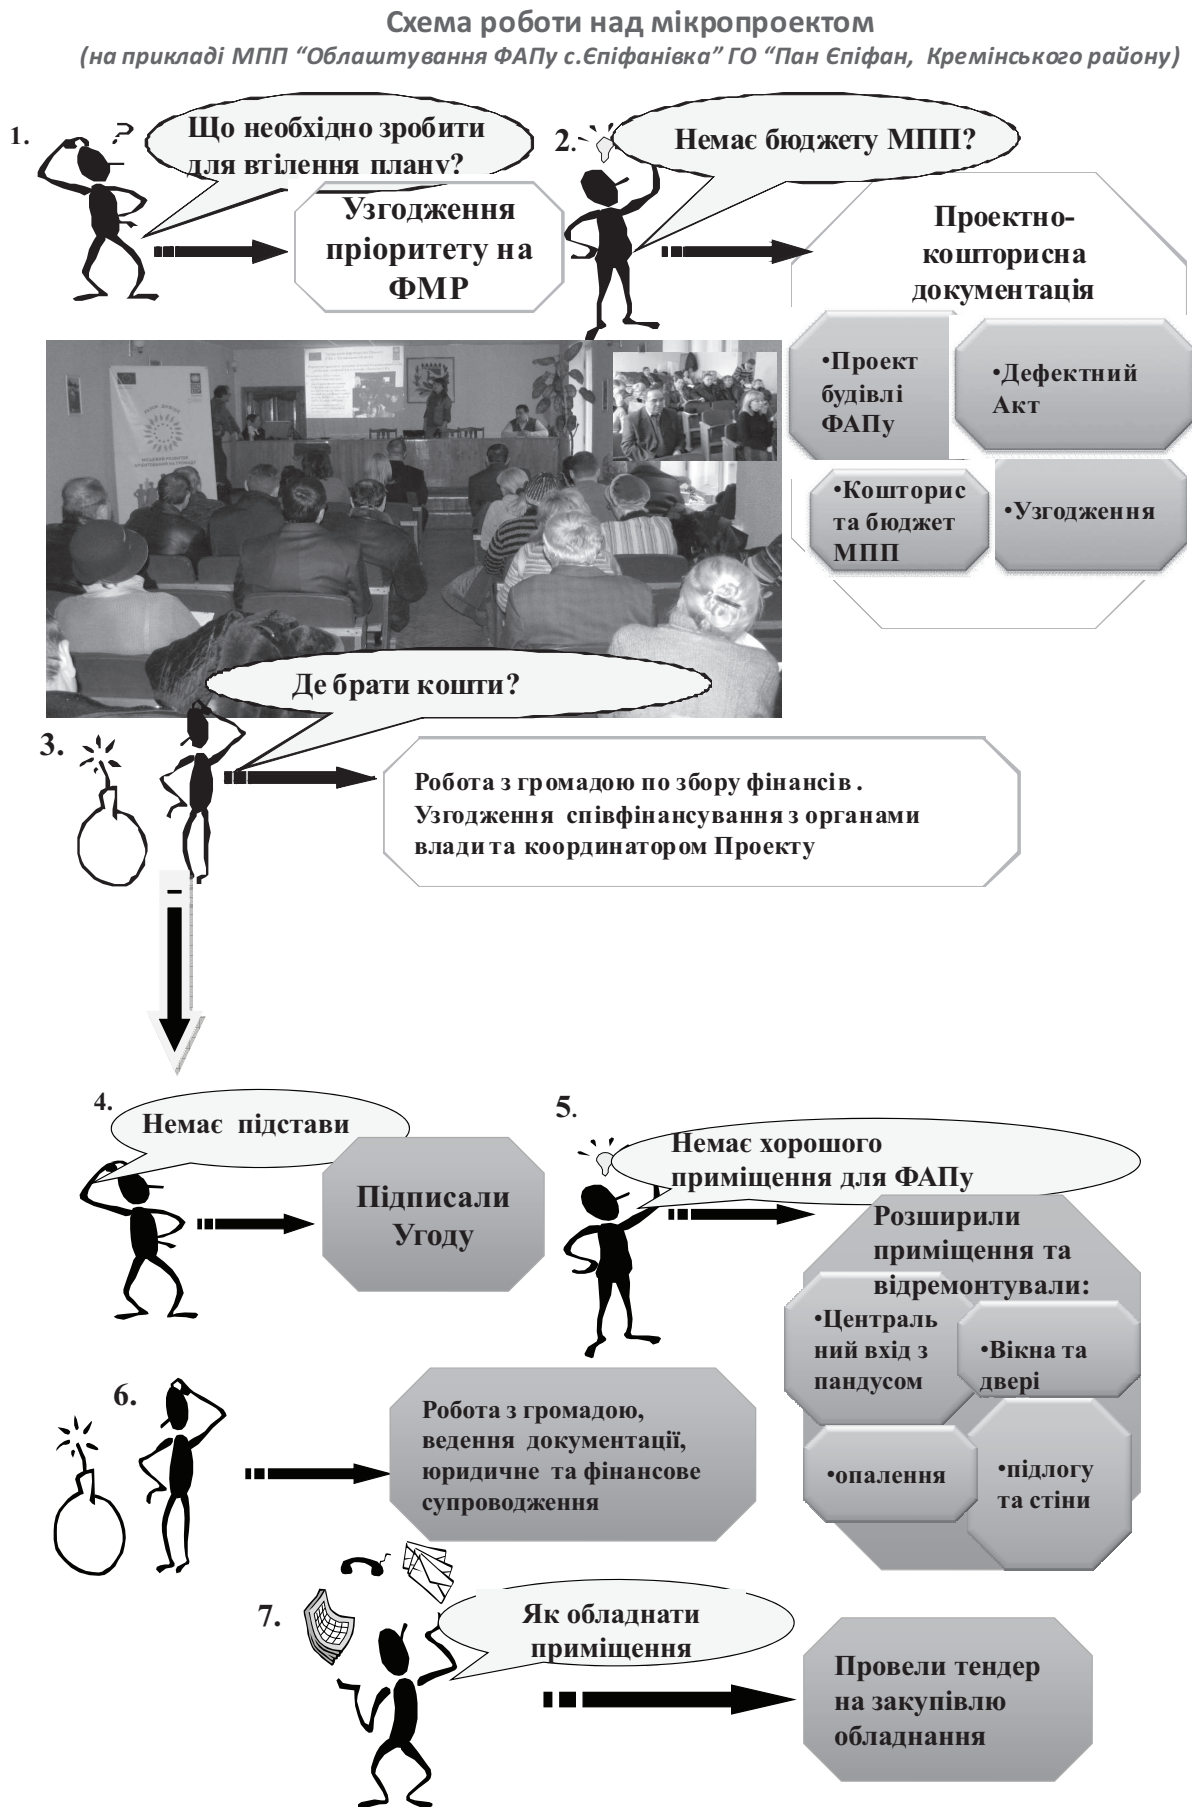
Схема роботи над мікропроектом
(на прикладі МПП “Облаштування ФАПу с.Єпіфанівка” ГО “Пан Єпіфан, Кремінського району)

1. ?

Що необхідно зробити для втілення плану?

Узгодження пріоритету на ФМР

2.

Немає бюджету МПП?

Проектно-кошторисна документація

•Проект будівлі ФАПу

•Дефектний Акт

•Кошторис та бюджет МПП

•Узгодження

Де брати кошти?

3.

Робота з громадою по збору фінансів . Узгодження співфінансування з органами влади та координатором Проекту

4.

Немає підстави

Підписали Угоду

5.

Немає хорошого приміщення для ФАПу

Розширили приміщення та відремонтували:

•Централь ний вхід з пандусом

•Вікна та двері

•опалення

•підлогу та стіни

6.

Робота з громадою, ведення документації, юридичне та фінансове супроводження

7.

Як обладнати приміщення

Провели тендер на закупівлю обладнання